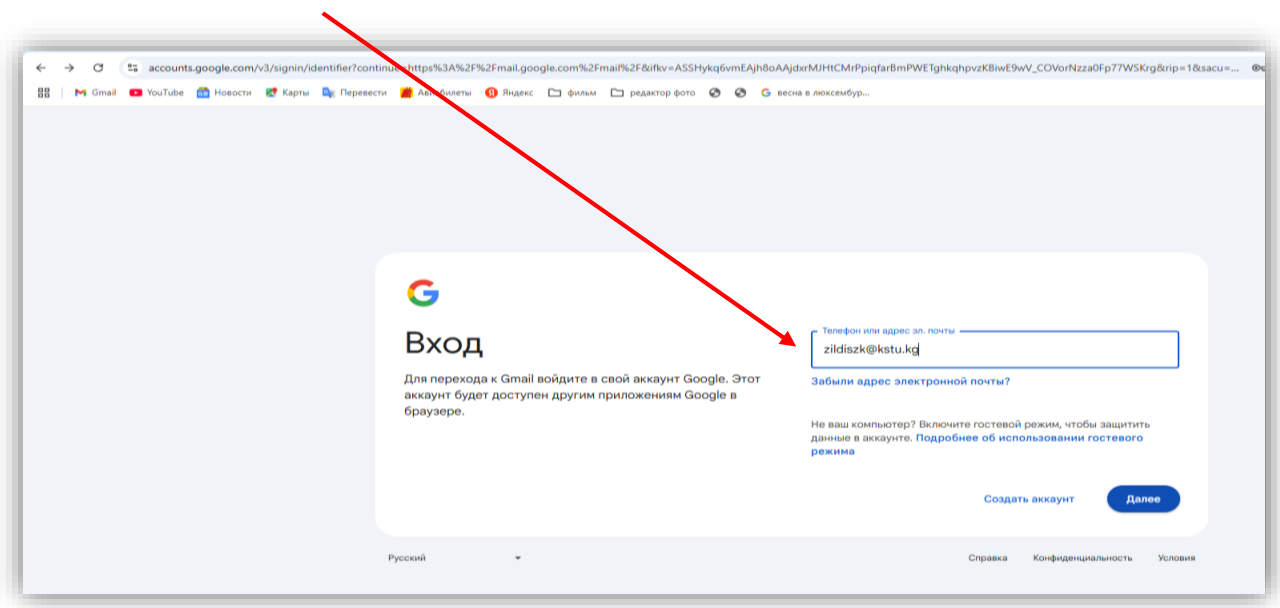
accounts.google.com/v3/signin/identifier?continue=https%3A%2F%2Fmail.google.com%2Fmail%2F&ifkv=ASSHykq6vmEAjh8oAAjdxrMJHtCMrPpiqfarBmPWETghkqhpvzKBiwE9wV_COVorNzza0Fp77WSKrg&rip=1&sacu=...

Gmail YouTube Новости Карты Перевести Ав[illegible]билеты Яндекс фильм редактор фото весна в люксембур...

Вход

Для перехода к Gmail войдите в свой аккаунт Google. Этот аккаунт будет доступен другим приложениям Google в браузере.

Телефон или адрес эл. почты

zildiszk@kstu.kg

Забыли адрес электронной почты?

Не ваш компьютер? Включите гостевой режим, чтобы защитить данные в аккаунте. Подробнее об использовании гостевого режима

Создать аккаунт

Далее

Русский

Справка Конфиденциальность Условия